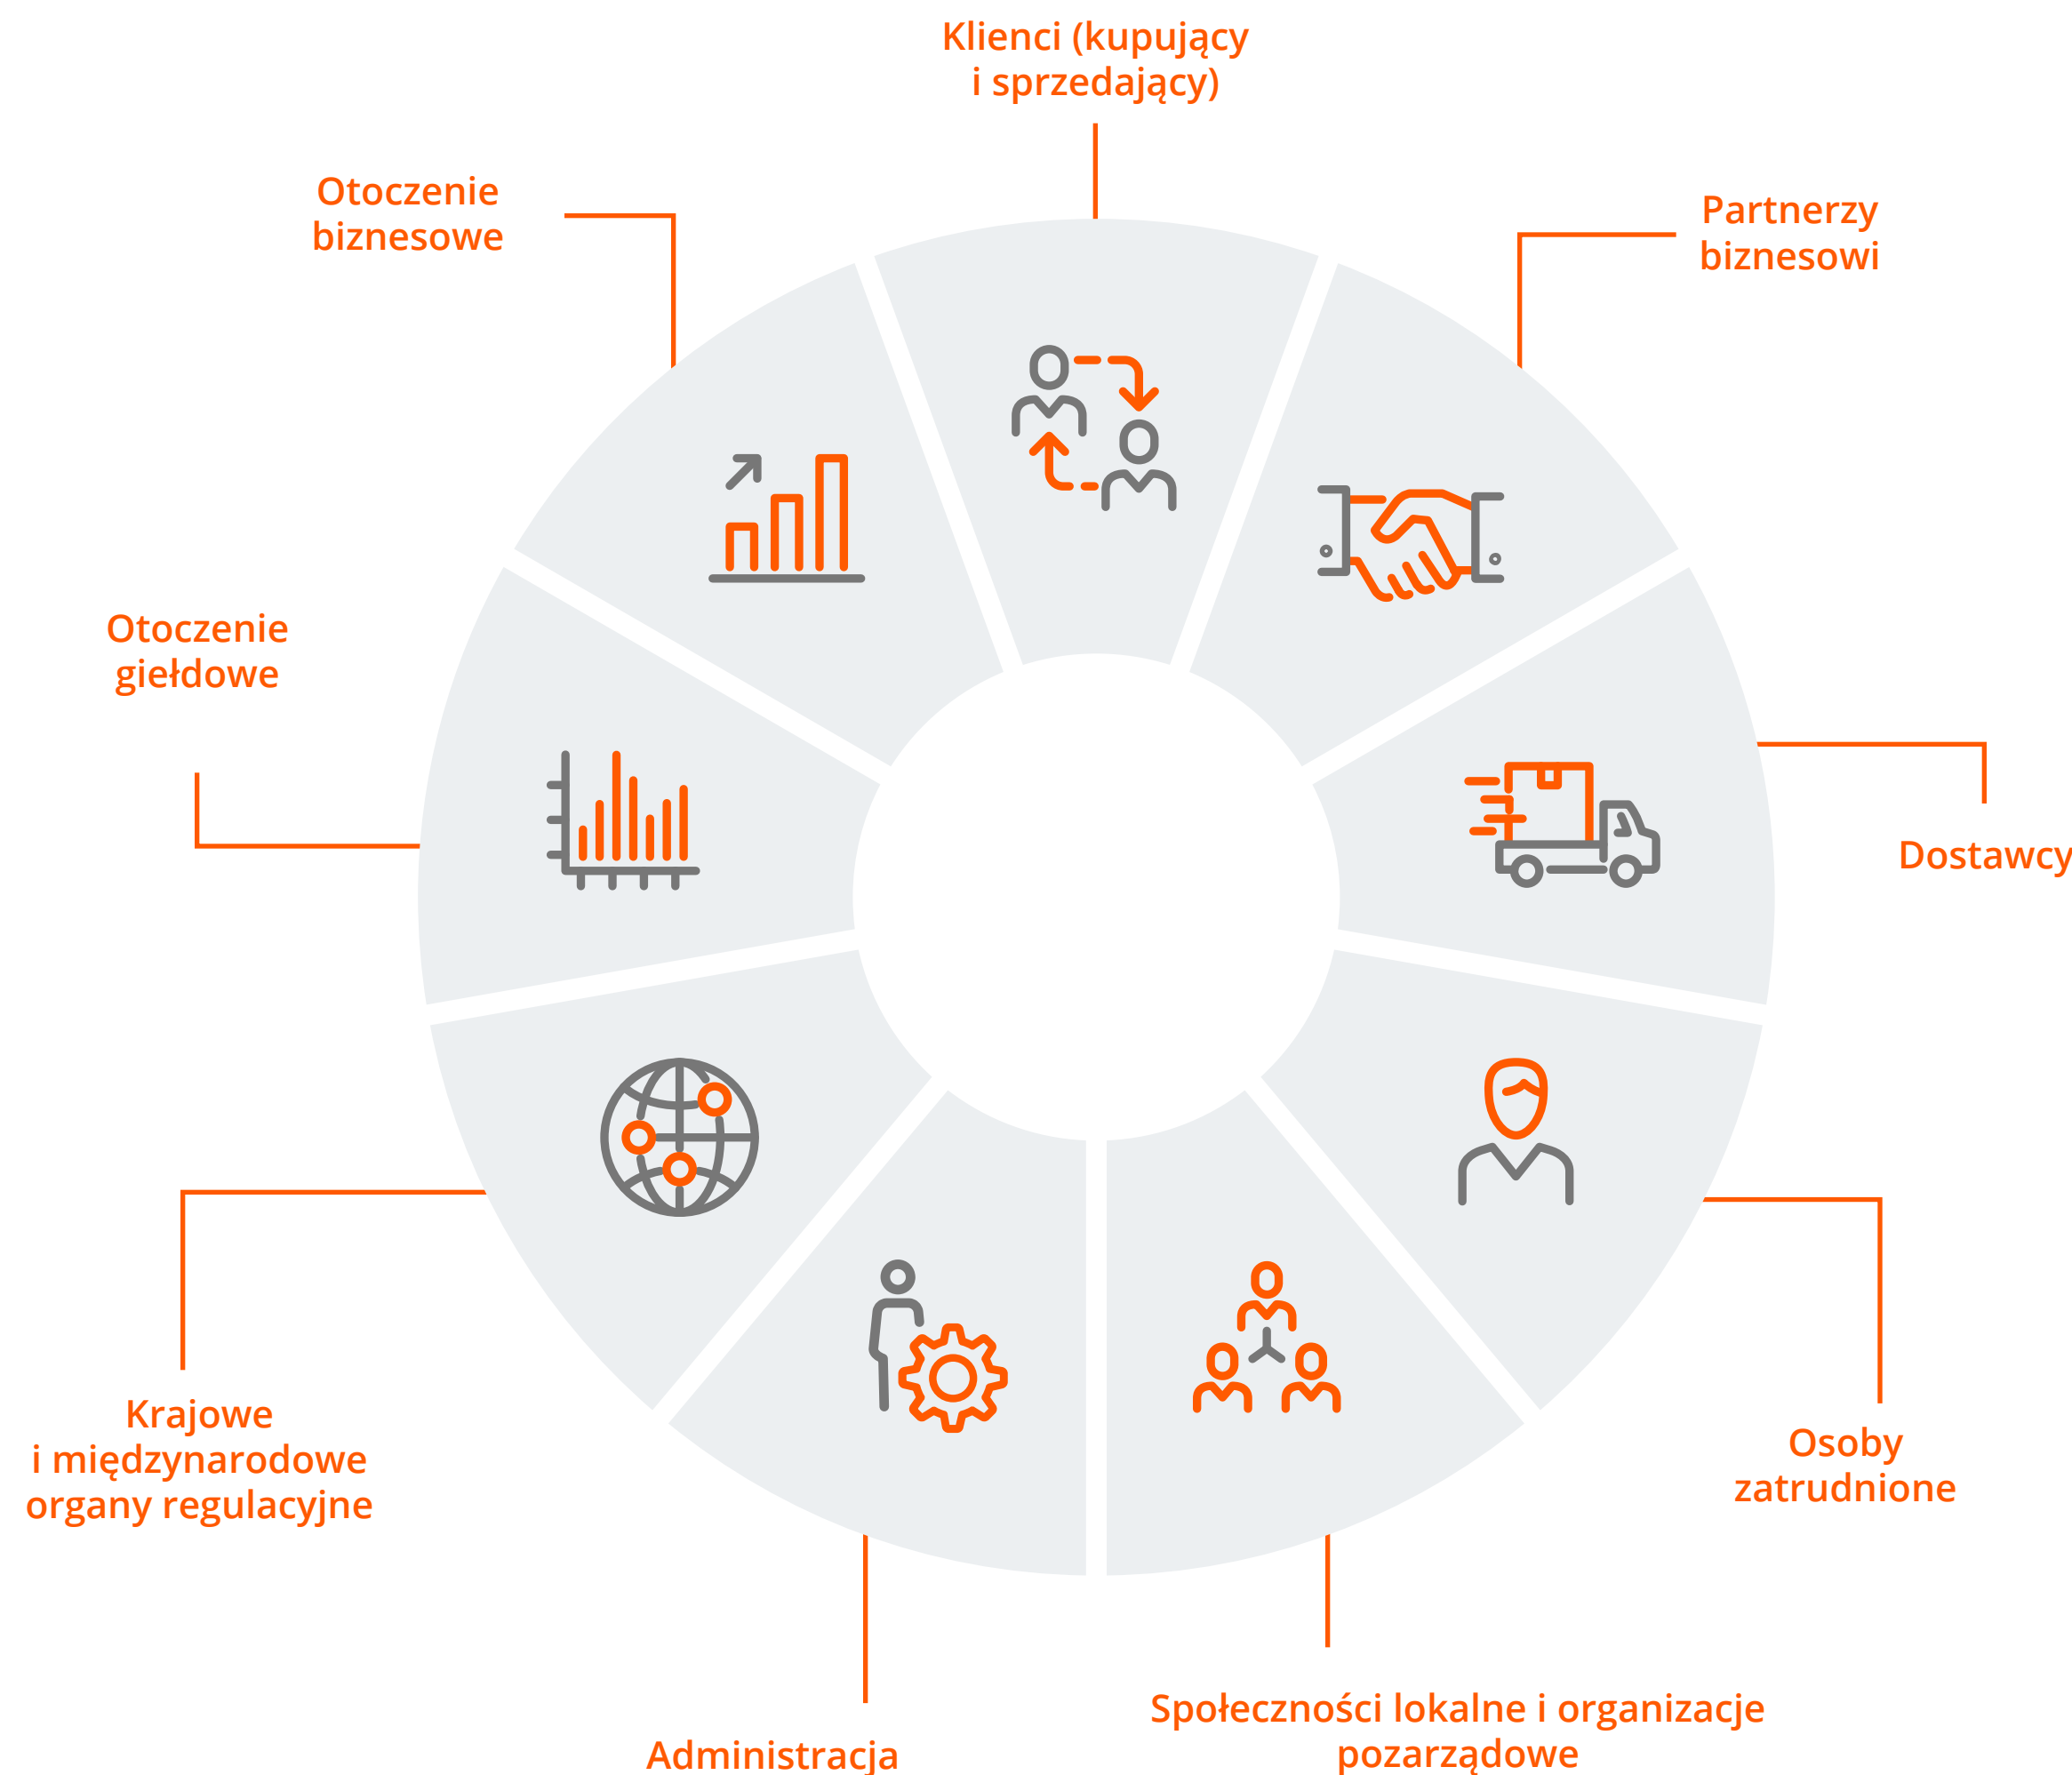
Klienci (kupujący i sprzedający)

Partnerzy biznesowi

Dostawcy

Osoby zatrudnione

Społeczności lokalne i organizacje pozarządowe

Administracja

Krajowe i międzynarodowe organy regulacyjne

Otoczenie giełdowe

Otoczenie biznesowe